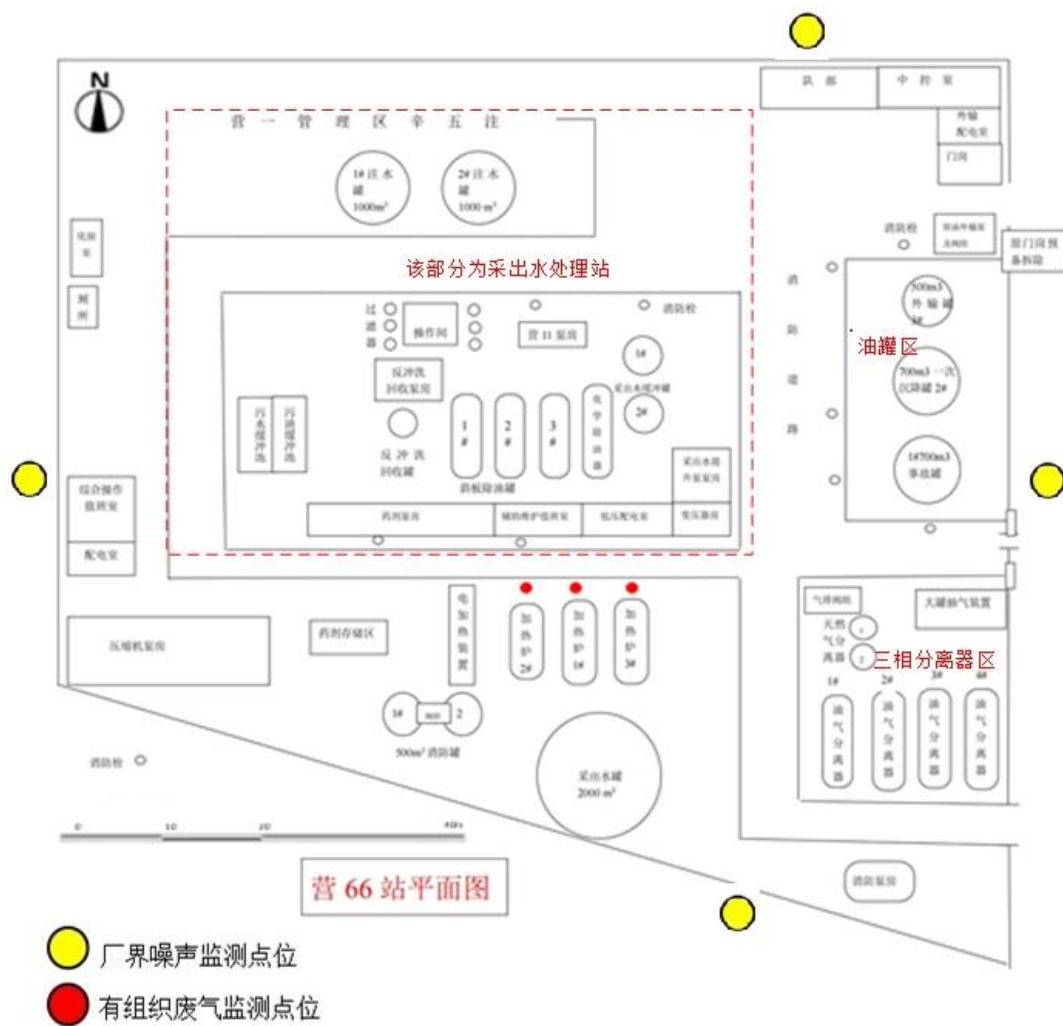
N

队部

中控室

外输配电室

门岗

营一管理区辛五注

1#注水罐 1000m³

2#注水罐 1000m³

该部分为采出水处理站

化验室

厕所

过滤器

操作间

营11泵房

消防栓

1#

2#

反冲洗回收泵房

污水缓冲池

污油缓冲池

反冲洗回收罐

1#

2#

3#

斜板除油罐

化学除油罐

采出水缓冲罐

采出水外输泵房

综合操作值班室

配电室

药剂泵房

辅助维护值班室

低压配电室

变压器房

消防栓

原油外输泵房

原门岗预备拆除

消防道路

油罐区

500m3外输罐

700m3一次沉降罐2#

1#700m3事故罐

压缩机泵房

药剂存储区

电加热装置

加热炉2#

加热炉1#

加热炉3#

气体阀组

天然气分离器

大罐抽气装置

三相分离器区

1#

2#

3#

4#

油气分离器

油气分离器

油气分离器

油气分离器

1#

2

500m³消防罐

消防栓

采出水罐 2000m³

0

10

20

40

营66站平面图

消防泵房

厂界噪声监测点位

有组织废气监测点位